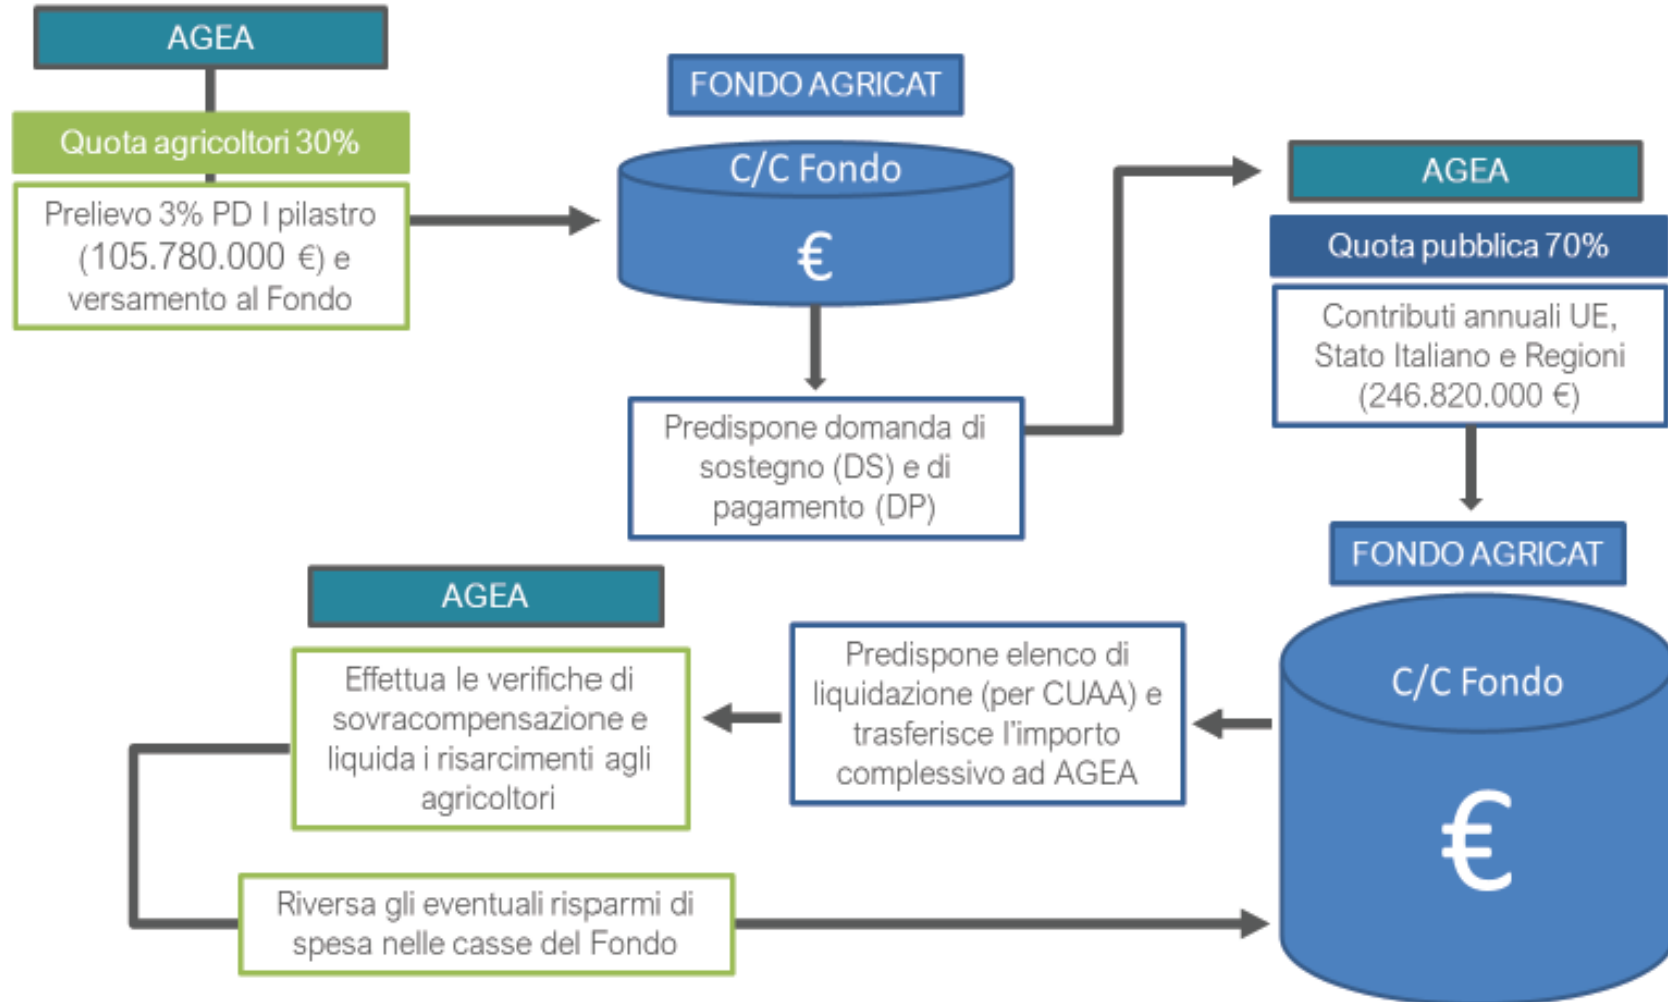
AGEA

Quota agricoltori 30%

Prelievo 3% PD I pilastro (105.780.000 €) e versamento al Fondo

FONDO AGRICAT

C/C Fondo

€

Predispone domanda di sostegno (DS) e di pagamento (DP)

AGEA

Quota pubblica 70%

Contributi annuali UE, Stato Italiano e Regioni (246.820.000 €)

FONDO AGRICAT

C/C Fondo

€

Predispone elenco di liquidazione (per CUAA) e trasferisce l'importo complessivo ad AGEA

AGEA

Effettua le verifiche di sovracompensazione e liquida i risarcimenti agli agricoltori

Riversa gli eventuali risparmi di spesa nelle casse del Fondo